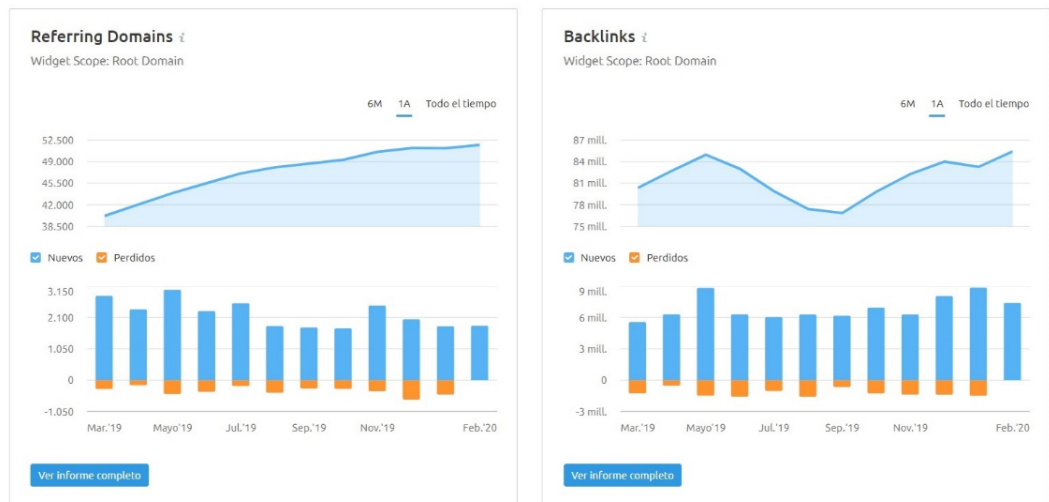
Referring Domains i
Widget Scope: Root Domain

6M 1A Todo el tiempo

52.500
49.000
45.500
42.000
38.500

Nuevos Perdidos

3.150
2.100
1.050
0
-1.050

Mar.'19 Mayo'19 Jul.'19 Sep.'19 Nov.'19 Feb.'20

Ver informe completo

Backlinks i
Widget Scope: Root Domain

6M 1A Todo el tiempo

87 mill.
84 mill.
81 mill.
78 mill.
75 mill.

Nuevos Perdidos

9 mill.
6 mill.
3 mill.
0
-3 mill.

Mar.'19 Mayo'19 Jul.'19 Sep.'19 Nov.'19 Feb.'20

Ver informe completo